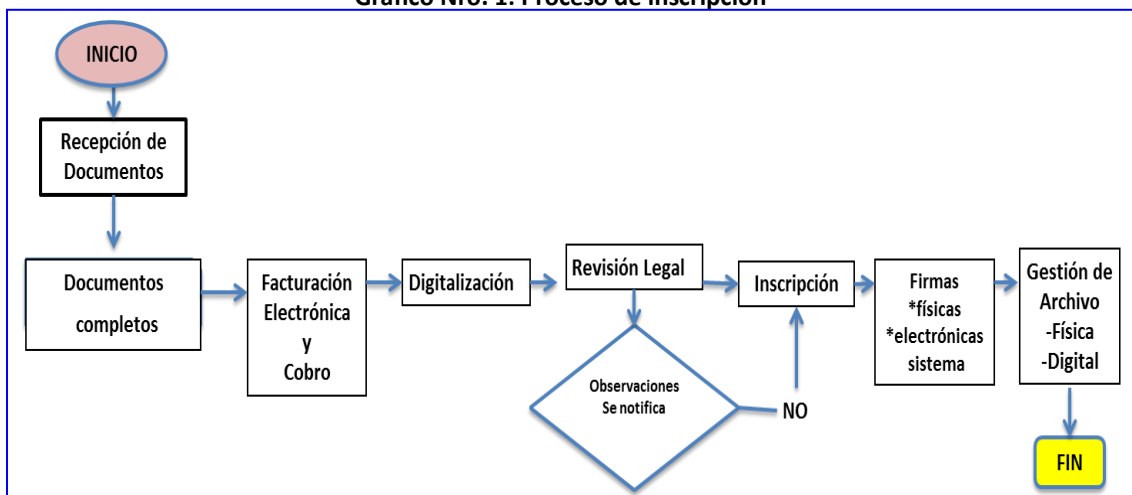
Gráfico Nro. 1: Proceso de Inscripción

INICIO

Recepción de Documentos

Documentos completos

Facturación Electrónica y Cobro

Digitalización

Revisión Legal

Observaciones Se notifica

NO

Inscripción

Firmas *físicas *electrónicas sistema

Gestión de Archivo -Física -Digital

FIN